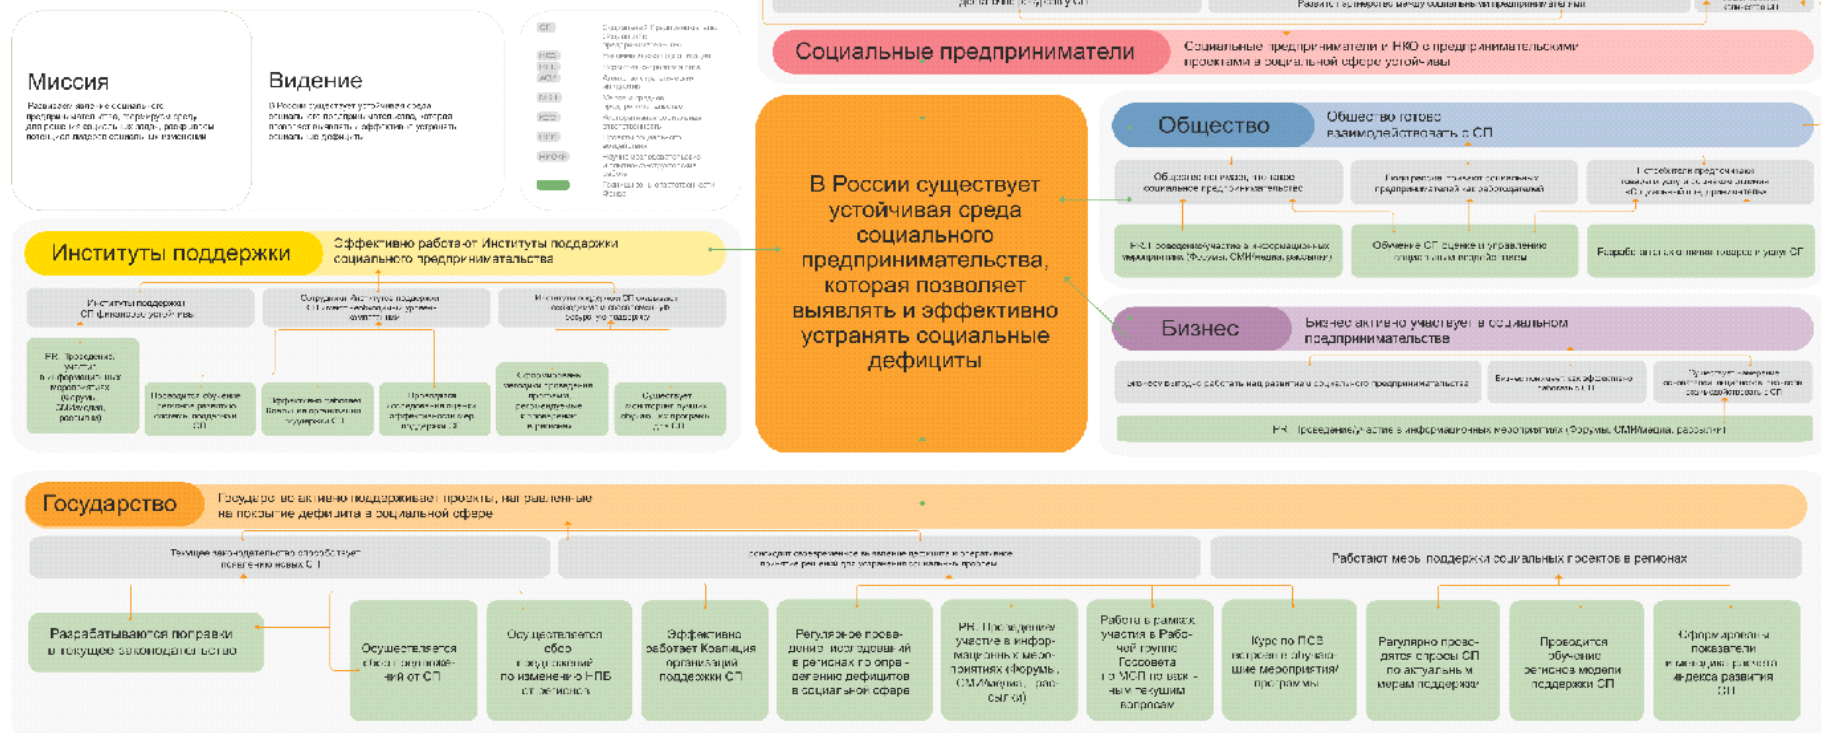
Миссия

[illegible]

Видение

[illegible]

Социальные предприниматели

Социальные предприниматели и НКО с предпринимательскими проектами в социальной сфере устойчивы

В России существует устойчивая среда социального предпринимательства, которая позволяет выявлять и эффективно устранять социальные дефициты

Общество

Общество готово взаимодействовать с СП

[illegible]

Бизнес

Бизнес активно участвует в социальном предпринимательстве

PR: Проведение/участие в информационных мероприятиях (Форумы, СМИ/медиа, рассылки)

Институты поддержки

Эффективно работают Институты поддержки социального предпринимательства

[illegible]

Государство

Государство активно поддерживает проекты, направленные на покрытие дефицита в социальной сфере

Работают меры поддержки социальных проектов в регионах

Разрабатываются поправки в текущее законодательство

Осуществляется сбор предложений от СП

Эффективно работает Коалиция организаций поддержки СП

Регулярное проведение исследований в регионах по определению дефицитов в социальной сфере

PR: Проведение/участие в информационных мероприятиях (Форумы, СМИ/медиа, рассылки)

Курс по ПСВ встроен в обучающие мероприятия/программы

Регулярно проводятся опросы СП по актуальным мерам поддержки

Проводится обучение регионов модели поддержки СП

Сформированы показатели и методика расчета индекса развития СП